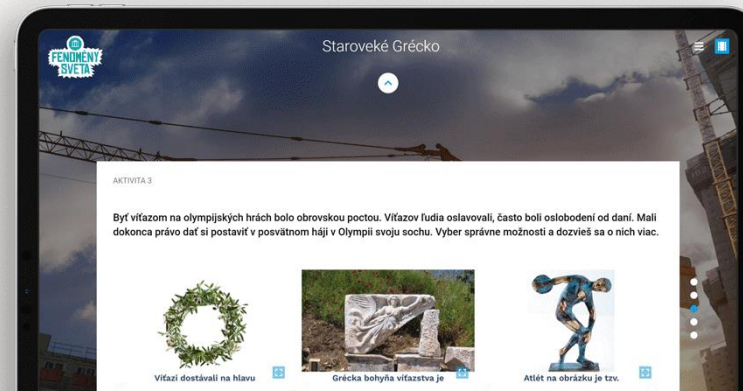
FENOMÉNY SVETA

Staroveké Grécko

AKTIVITA 3

Byť víťazom na olympijských hrách bolo obrovskou poctou. Víťazov ľudia oslavovali, často boli oslobodení od daní. Mali dokonca právo dať si postaviť v posvätnom háji v Olympii svoju sochu. Vyber správne možnosti a dozvieš sa o nich viac.

Víťazi dostávali na hlavu

Grécka bohyňa víťazstva je

Atlét na obrázku je tzv.